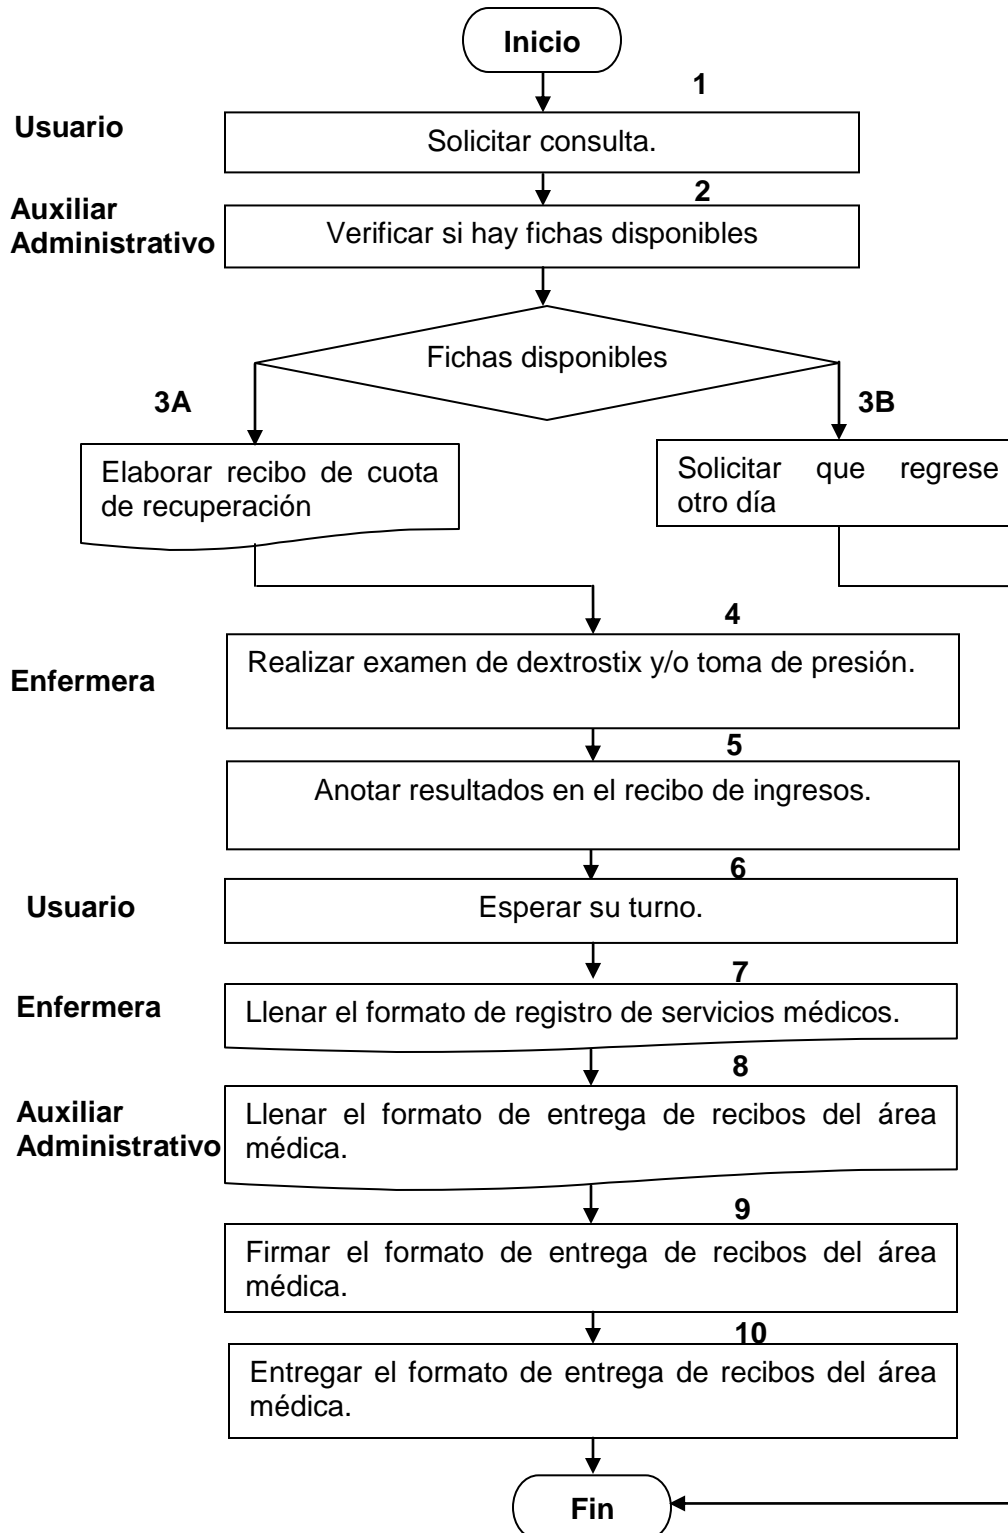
Inicio

1

Usuario

Solicitar consulta.

2

Auxiliar Administrativo

Verificar si hay fichas disponibles

Fichas disponibles

3A

3B

Elaborar recibo de cuota de recuperación

Solicitar que regrese otro día

4

Enfermera

Realizar examen de dextrostix y/o toma de presión.

5

Anotar resultados en el recibo de ingresos.

6

Usuario

Esperar su turno.

7

Enfermera

Llenar el formato de registro de servicios médicos.

8

Auxiliar Administrativo

Llenar el formato de entrega de recibos del área médica.

9

Firmar el formato de entrega de recibos del área médica.

10

Entregar el formato de entrega de recibos del área médica.

Fin